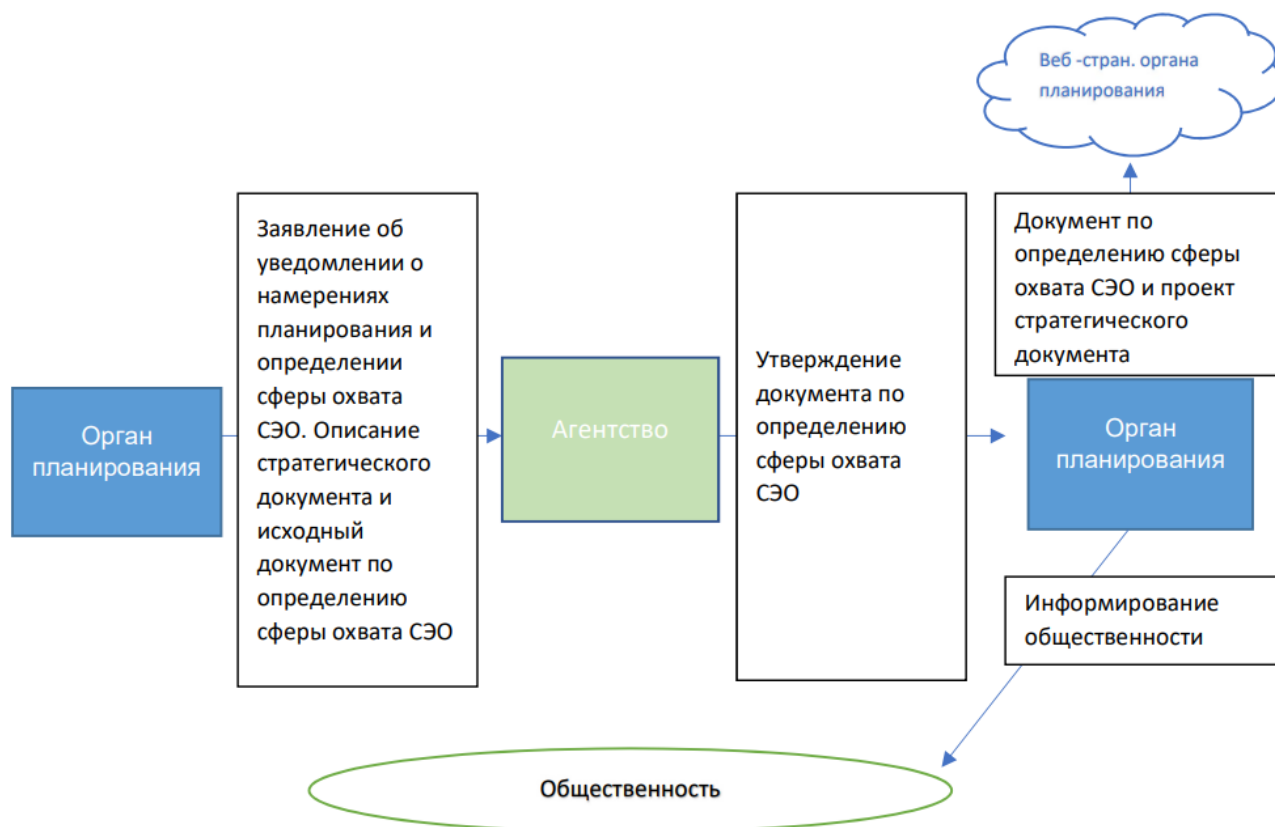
Веб -стран. органа планирования

Орган планирования

Заявление об уведомлении о намерениях планирования и определении сферы охвата СЭО. Описание стратегического документа и исходный документ по определению сферы охвата СЭО

Агентство

Утверждение документа по определению сферы охвата СЭО

Документ по определению сферы охвата СЭО и проект стратегического документа

Орган планирования

Информирование общественности

Общественность